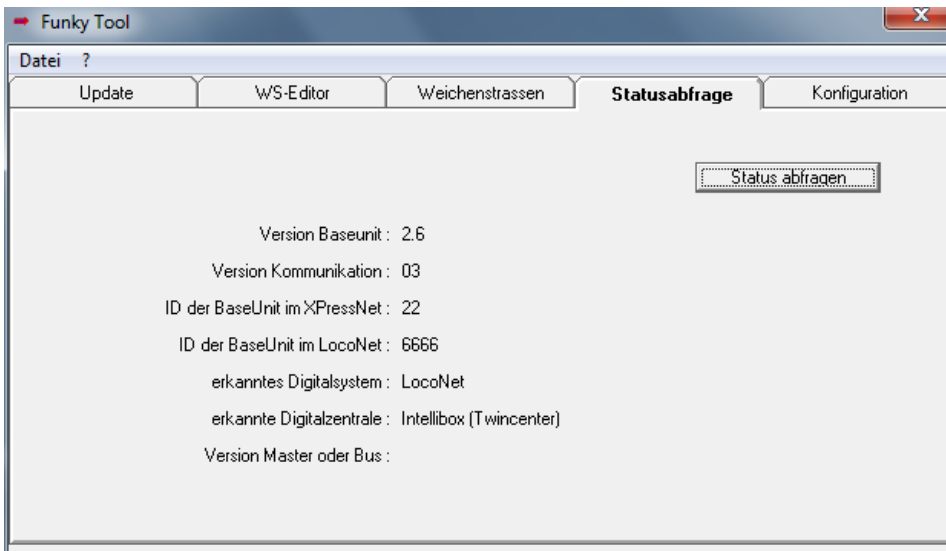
Funky Tool

Datei ?

Update | WS-Editor | Weichenstrassen | Statusabfrage | Konfiguration

Status abfragen

Version Baseunit : 2.6

Version Kommunikation : 03

ID der BaseUnit im XPressNet : 22

ID der BaseUnit im LocoNet : 6666

erkanntes Digitalsystem : LocoNet

erkannte Digitalzentrale : Intellibox (Twincenter)

Version Master oder Bus :